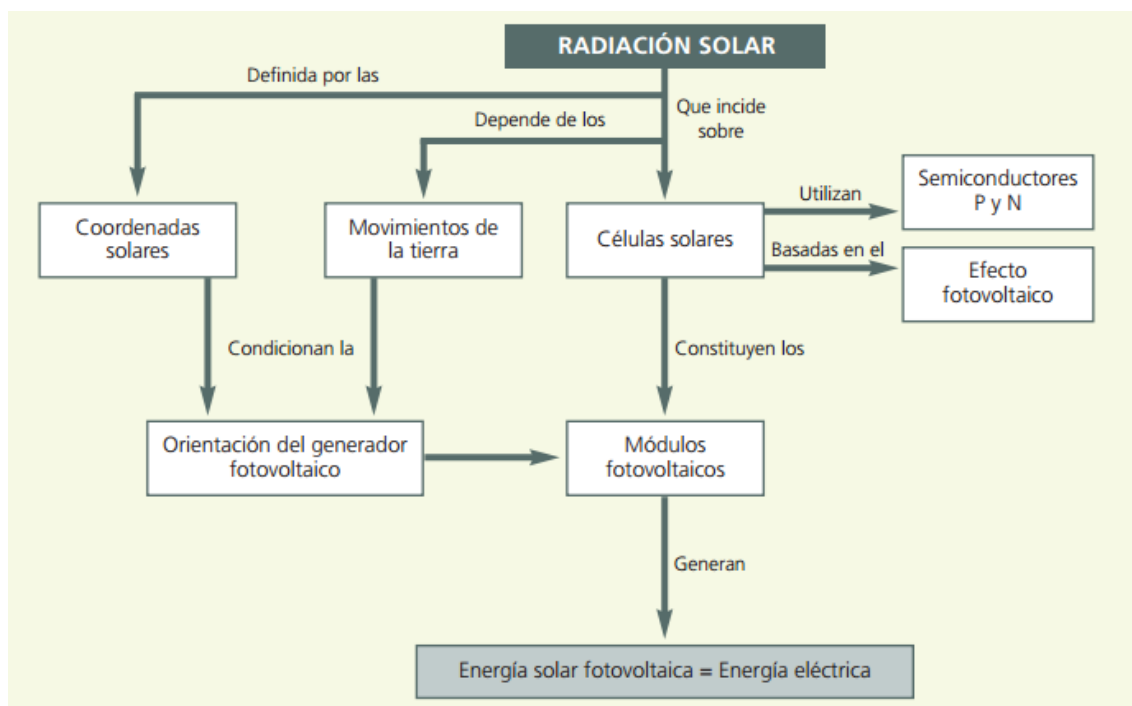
RADIACIÓN SOLAR

Definida por las

Depende de los

Que incide sobre

Coordenadas solares

Movimientos de la tierra

Células solares

Utilizan

Semiconductores P y N

Basadas en el

Efecto fotovoltaico

Condicionan la

Constituyen los

Orientación del generador fotovoltaico

Módulos fotovoltaicos

Generan

Energía solar fotovoltaica = Energía eléctrica